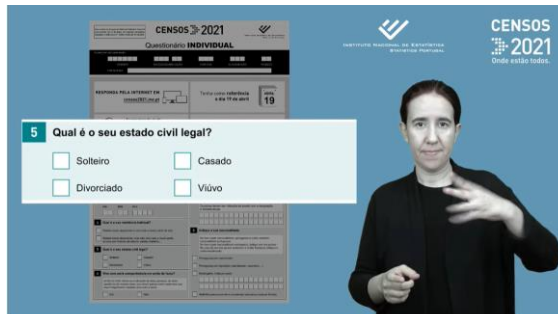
CENSOS 2021
Questionário INDIVIDUAL

RESPONDA PELA INTERNET EM censos2021.ine.pt

Tenha como referência o dia 19 de abril

ABRIL 19

INSTITUTO NACIONAL DE ESTATÍSTICA
STATISTICS PORTUGAL

CENSOS 2021
Onde estão todos.

5 Qual é o seu estado civil legal?

Solteiro
Casado
Divorciado
Viúvo